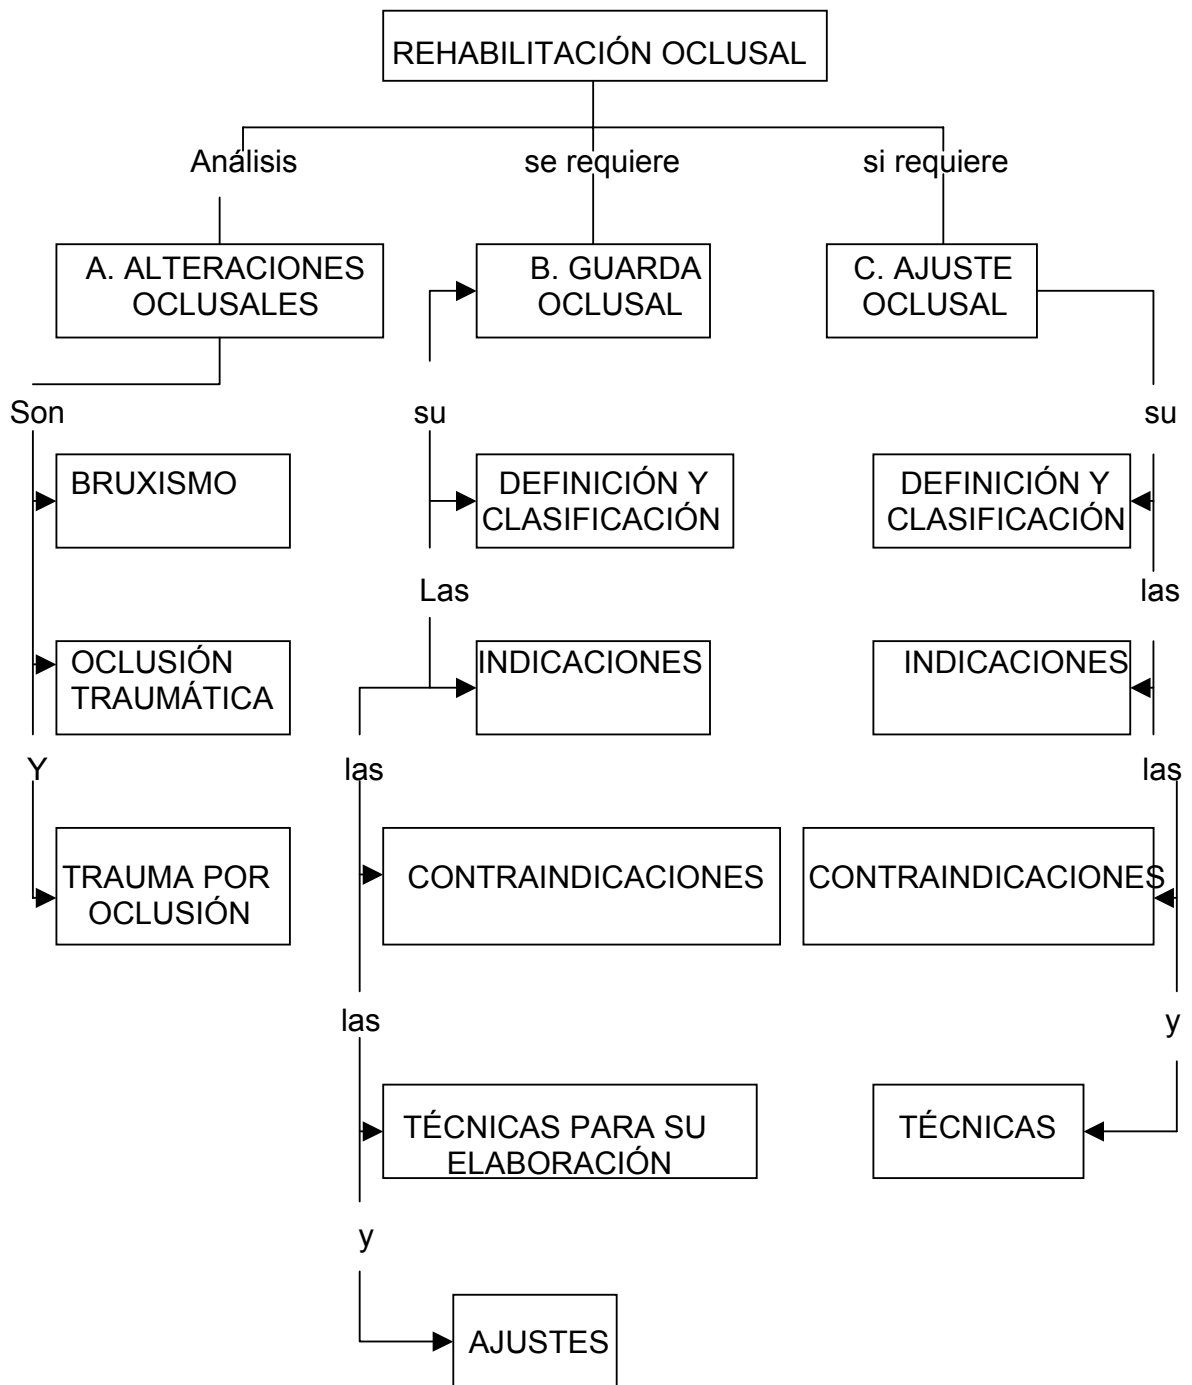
REHABILITACIÓN OCLUSAL

Análisis

se requiere

si requiere

A. ALTERACIONES OCLUSALES

B. GUARDA OCLUSAL

C. AJUSTE OCLUSAL

Son

BRUXISMO

OCLUSIÓN TRAUMÁTICA

Y

TRAUMA POR OCLUSIÓN

su

DEFINICIÓN Y CLASIFICACIÓN

Las

INDICACIONES

las

CONTRAINDICACIONES

las

TÉCNICAS PARA SU ELABORACIÓN

y

AJUSTES

su

DEFINICIÓN Y CLASIFICACIÓN

las

INDICACIONES

las

CONTRAINDICACIONES

y

TÉCNICAS